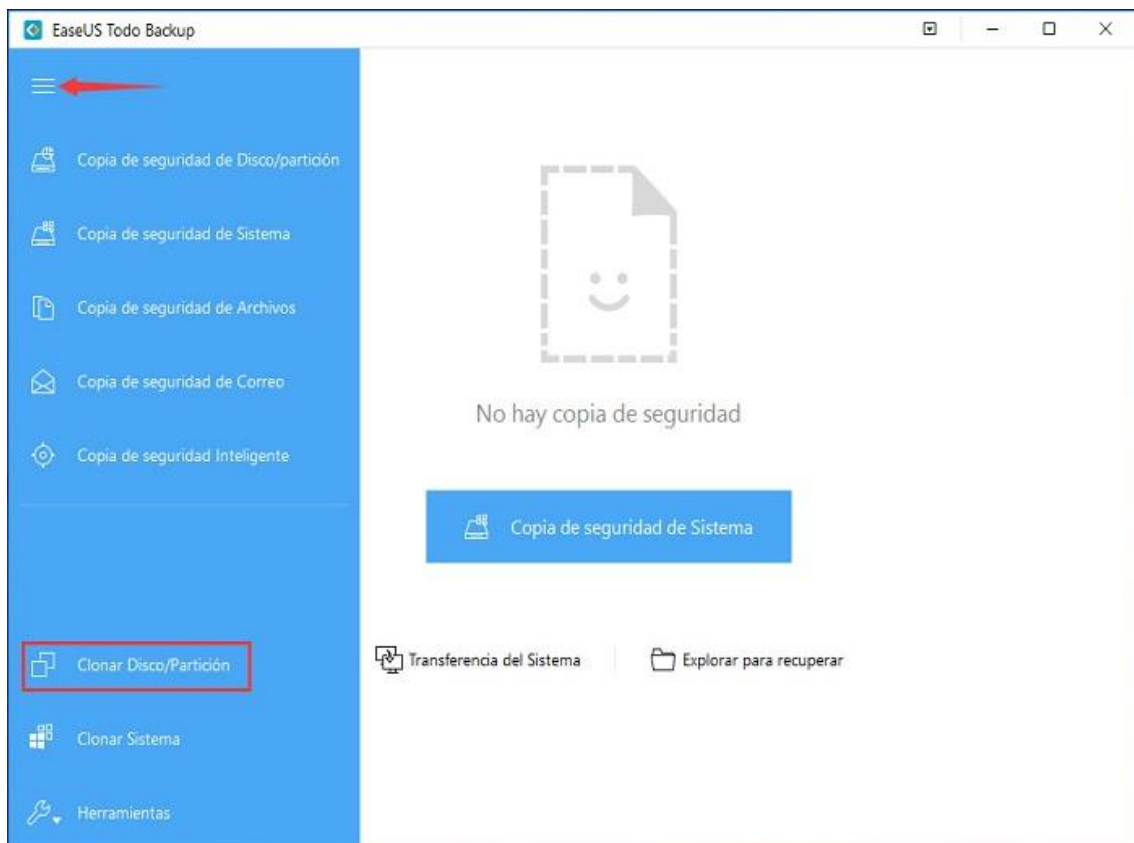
EaseUS Todo Backup

Copia de seguridad de Disco/partición

Copia de seguridad de Sistema

Copia de seguridad de Archivos

Copia de seguridad de Correo

Copia de seguridad Inteligente

Clonar Disco/Partición

Clonar Sistema

Herramientas

No hay copia de seguridad

Copia de seguridad de Sistema

Transferencia del Sistema

Explorar para recuperar